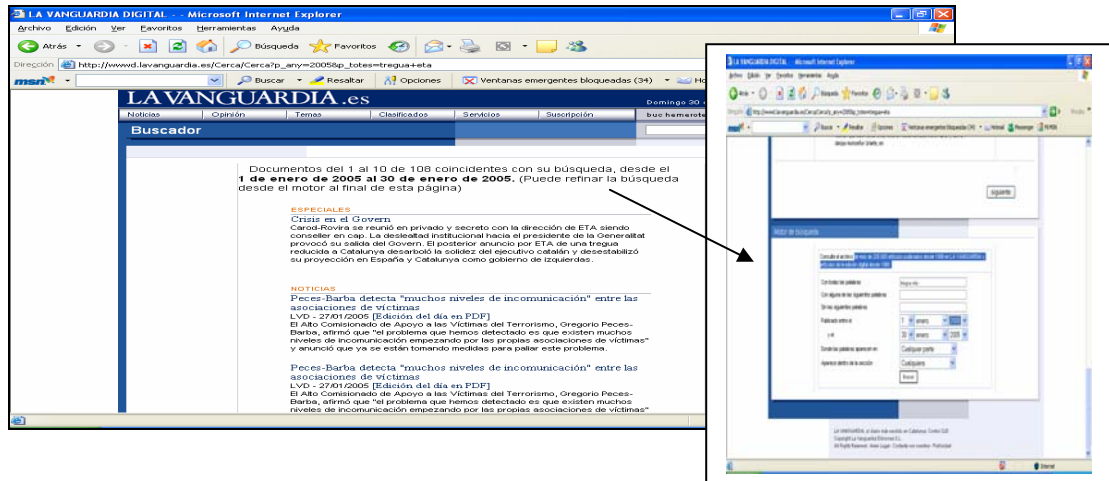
LA VANGUARDIA DIGITAL - - Microsoft Internet Explorer

Archivo Edición Ver Favoritos Herramientas Ayuda

Atrás Búsqueda Favoritos

Dirección http://wwwd.lavanguardia.es/Cerca/Cerca?p_any=2005&p_totes=tregua+eta

msn Buscar Resaltar Opciones Ventanas emergentes bloqueadas (34) Ho

LA VANGUARDIA.es

Domingo 30

Noticias Opinión Temas Clasificados Servicios Suscripción

Buscador

Documentos del 1 al 10 de 108 coincidentes con su búsqueda, desde el **1 de enero de 2005 al 30 de enero de 2005.** (Puede refinar la búsqueda desde el motor al final de esta página)

ESPECIALES

Crisis en el Govern

Carod-Rovira se reunió en privado y secreto con la dirección de ETA siendo conseller en cap. La deslealtad institucional hacia el presidente de la Generalitat provocó su salida del Govern. El posterior anuncio por ETA de una tregua reducida a Catalunya desarboló la solidez del ejecutivo catalán y desestabilizó su proyección en España y Catalunya como gobierno de izquierdas.

NOTICIAS

Peces-Barba detecta "muchos niveles de incomunicación" entre las asociaciones de víctimas

LVD - 27/01/2005 [Edición del día en PDF]

El Alto Comisionado de Apoyo a las Víctimas del Terrorismo, Gregorio Peces-Barba, afirmó que "el problema que hemos detectado es que existen muchos niveles de incomunicación empezando por las propias asociaciones de víctimas" y anunció que ya se están tomando medidas para paliar este problema.

Peces-Barba detecta "muchos niveles de incomunicación" entre las asociaciones de víctimas

LVD - 27/01/2005 [Edición del día en PDF]

El Alto Comisionado de Apoyo a las Víctimas del Terrorismo, Gregorio Peces-Barba, afirmó que "el problema que hemos detectado es que existen muchos niveles de incomunicación empezando por las propias asociaciones de víctimas"

LA VANGUARDIA DIGITAL - Microsoft Internet Explorer

siguiente

Motor de búsqueda

Con todas las palabras tregua eta

Con alguna de las siguientes palabras

Sin las siguientes palabras

Publicado entre el 1 enero 2005

y el 30 enero 2005

Donde las palabras aparecen en Cualquier parte

Aparece dentro de la sección Cualquiera

Buscar

Internet